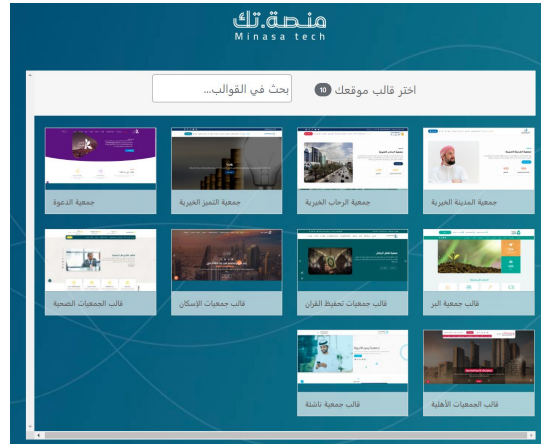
منصة.تك
Minasa tech

اختر قالب موقعك 10

بحث في القوالب...

جمعية المدينة الخيرية

جمعية الرحاب الخيرية

جمعية التميز الخيرية

جمعية الدعوة

قالب جمعية البر

قالب جمعيات تحفيظ القرآن

قالب جمعيات الإسكان

قالب الجمعيات الصحية

قالب الجمعيات الأهلية

قالب جمعية ناشئة